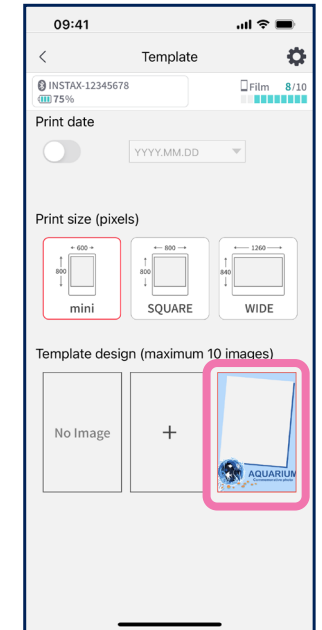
09:41

<

Template

INSTAX-12345678
75%

Film 8/10

Print date

YYYY.MM.DD

Print size (pixels)

600
800
mini

800
800
SQUARE

1260
840
WIDE

Template design (maximum 10 images)

No Image

+

AQUARIUM
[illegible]